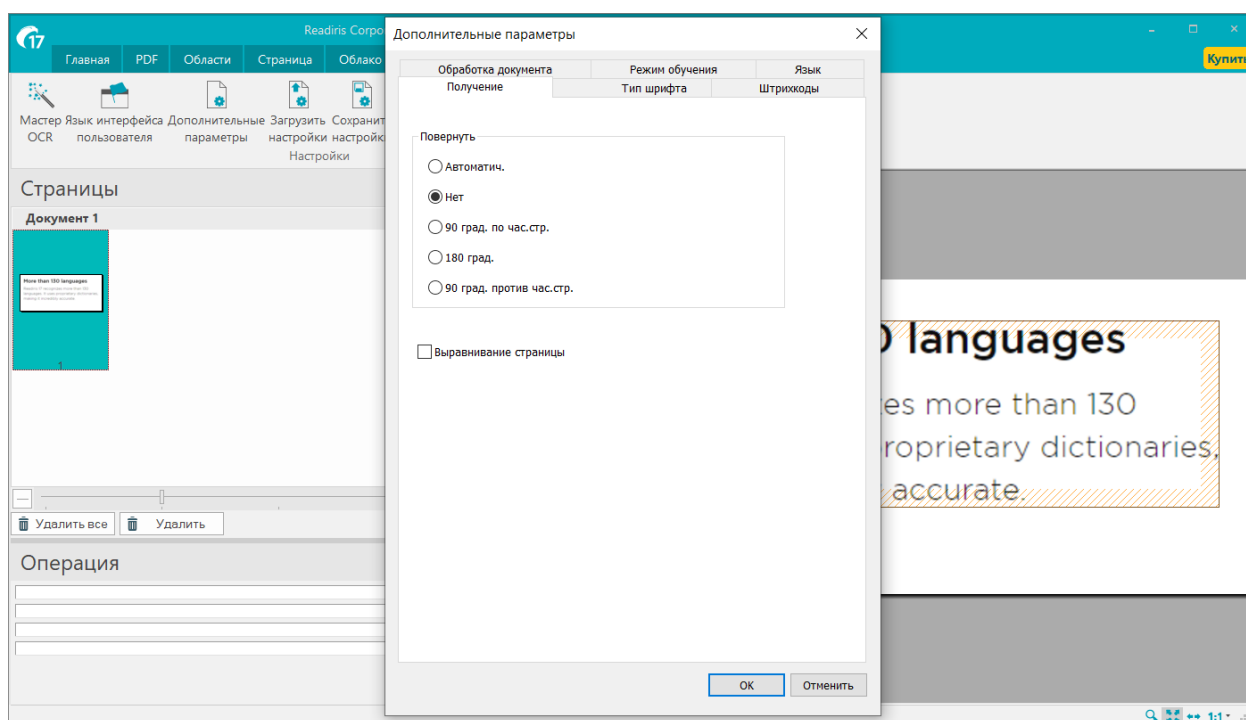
17

Readiris Corpo

Главная PDF Области Страница Облако

Мастер OCR
Язык интерфейса пользователя
Дополнительные параметры
Загрузить настройки
Сохранит настройк
Настройки

Купит

Страницы

Документ 1

More than 130 languages

1

Удалить все
Удалить

Операция

Дополнительные параметры

Обработка документа
Режим обучения
Язык
Получение
Тип шрифта
Штрихкоды

Повернуть

Автоматич.

Нет

90 град. по час.стр.

180 град.

90 град. против час.стр.

Выравнивание страницы

OK
Отменить

0 languages
es more than 130
roprietary dictionaries,
accurate.

1:1